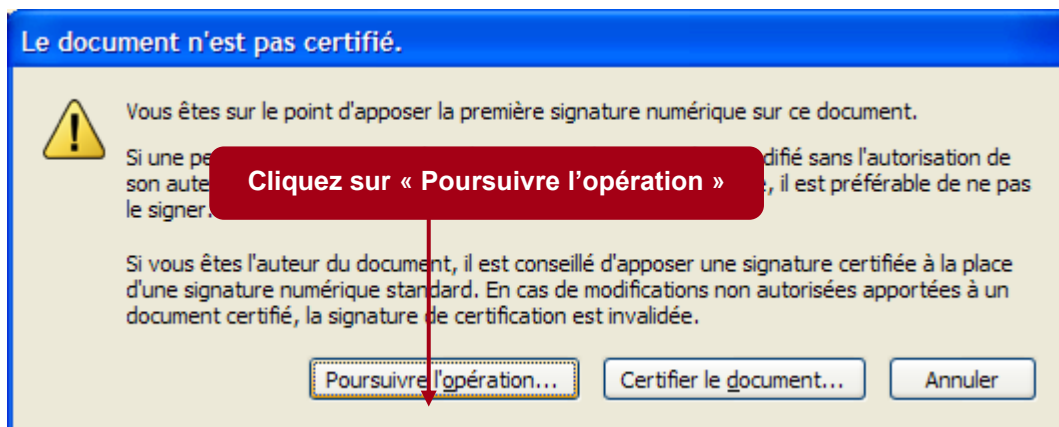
Le document n'est pas certifié.

Vous êtes sur le point d'apposer la première signature numérique sur ce document.

Si une pe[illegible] difié sans l'autorisation de son aute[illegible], il est préférable de ne pas le signer.

Cliquez sur « Poursuivre l'opération »

Si vous êtes l'auteur du document, il est conseillé d'apposer une signature certifiée à la place d'une signature numérique standard. En cas de modifications non autorisées apportées à un document certifié, la signature de certification est invalidée.

Poursuivre l'opération... Certifier le document... Annuler